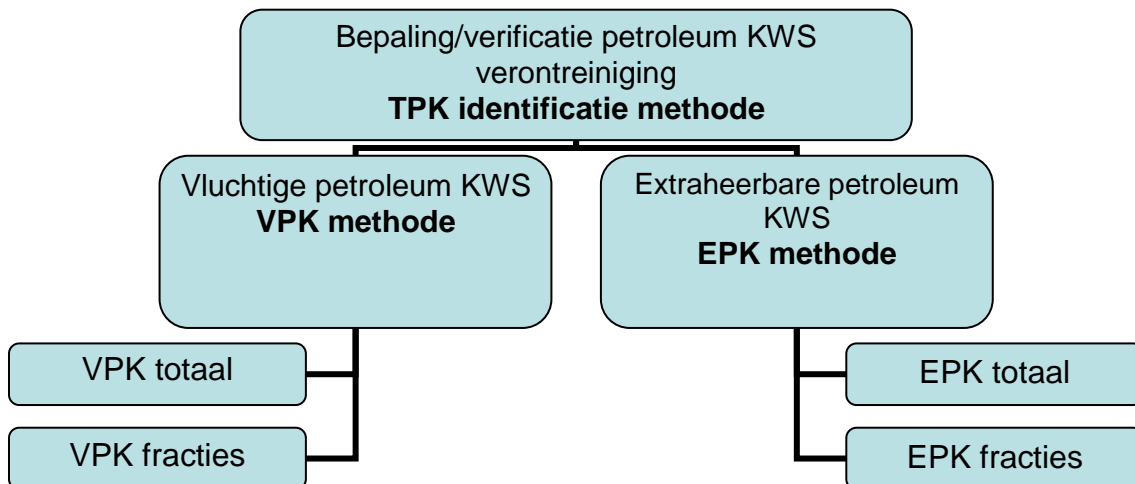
Bepaling/verificatie petroleum KWS verontreiniging
**TPK identificatie methode**

Vluchtige petroleum KWS
**VPK methode**

Extraheerbare petroleum KWS
**EPK methode**

VPK totaal

VPK fracties

EPK totaal

EPK fracties